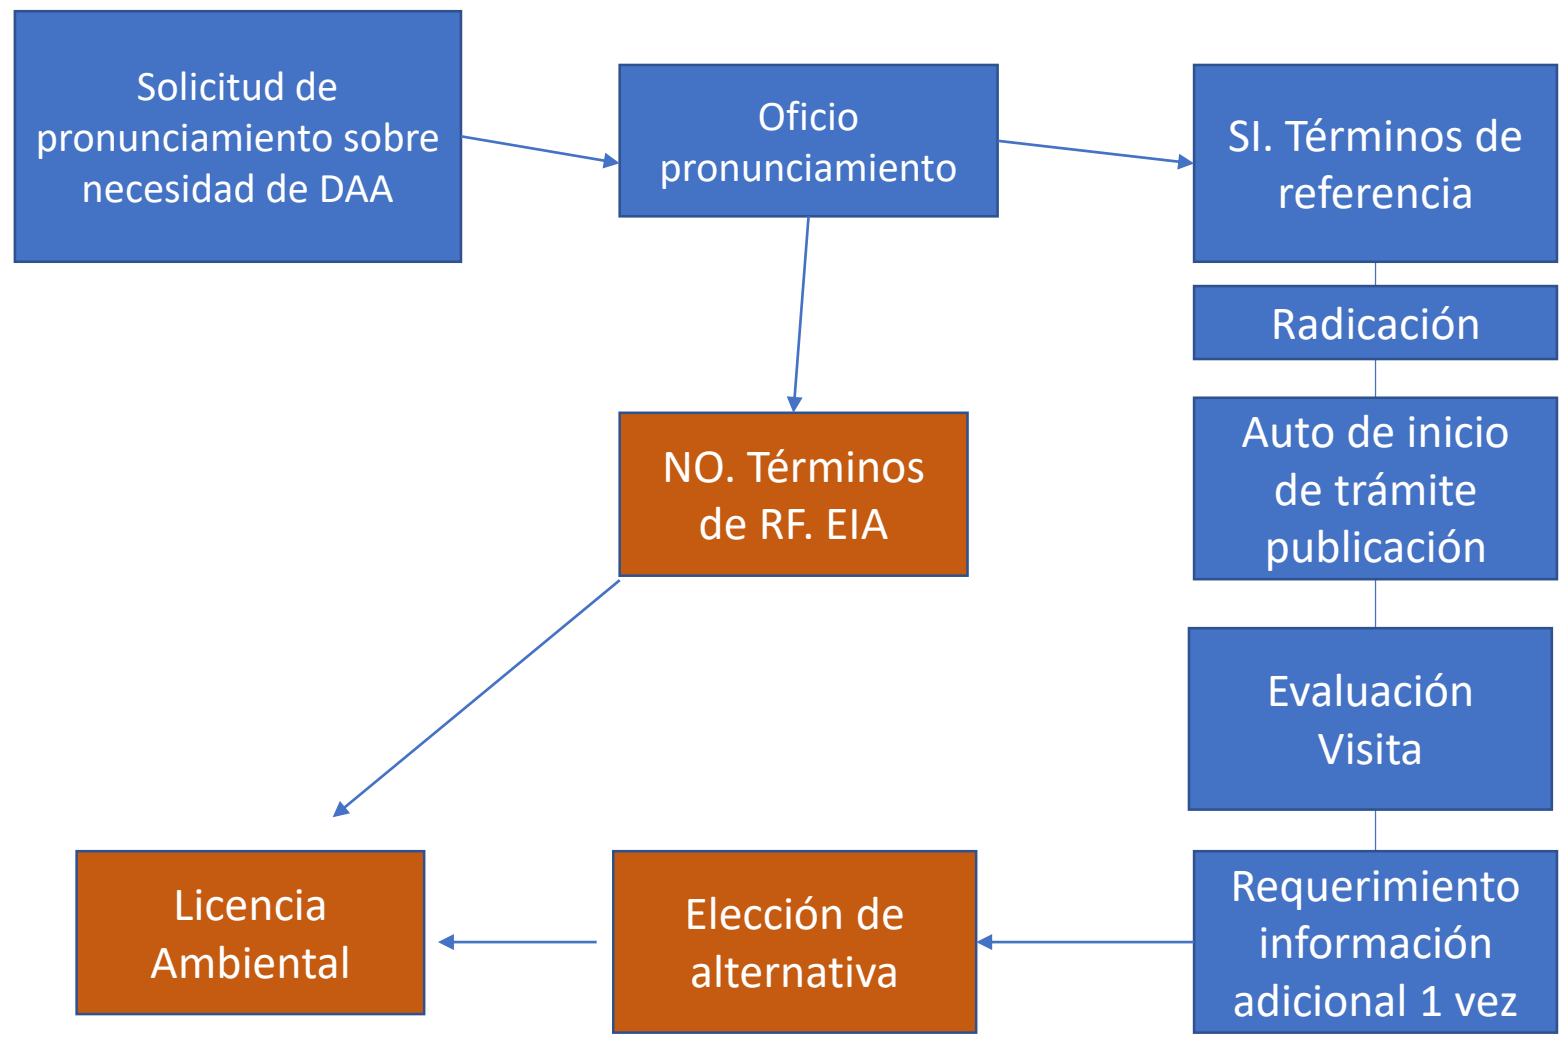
Solicitud de pronunciamiento sobre necesidad de DAA

Oficio pronunciamiento

SI. Términos de referencia

Radicación

Auto de inicio de trámite publicación

Evaluación Visita

Requerimiento información adicional 1 vez

NO. Términos de RF. EIA

Licencia Ambiental

Elección de alternativa